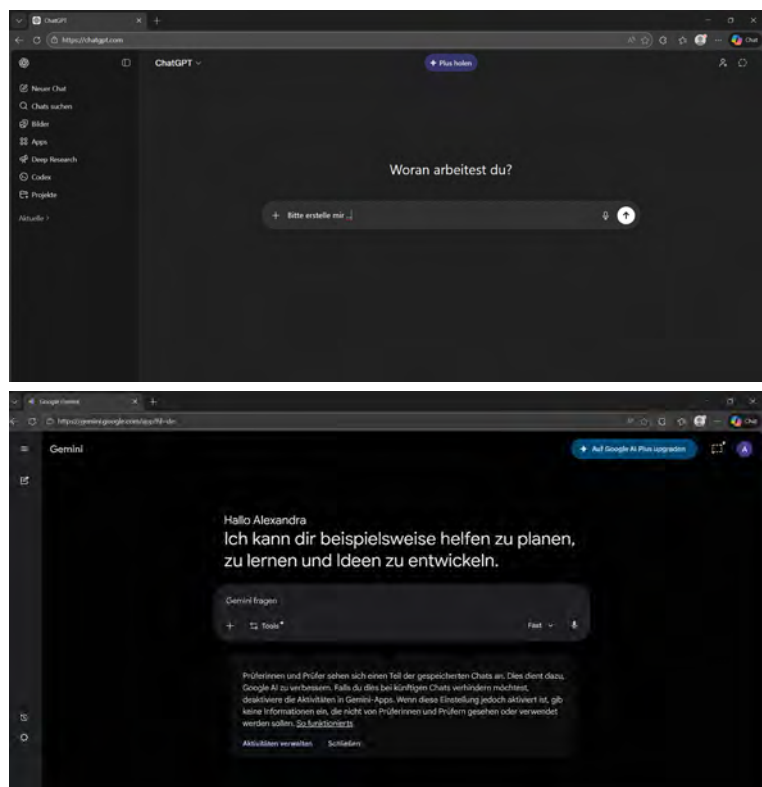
ChatGPT

https://chatgpt.com

Chat

ChatGPT

+ Plus holen

Neuer Chat
Chats suchen
Bilder
Apps
Deep Research
Codex
Projekte

Aktuelle >

Woran arbeitest du?

+ Bitte erstelle mir ...

Google Gemini

https://gemini.google.com/app?hl=de

Chat

Gemini

Auf Google AI Plus upgraden

A

Hallo Alexandra
Ich kann dir beispielsweise helfen zu planen, zu lernen und Ideen zu entwickeln.

Gemini fragen

+ Tools

Fast

Prüferinnen und Prüfer sehen sich einen Teil der gespeicherten Chats an. Dies dient dazu, Google AI zu verbessern. Falls du dies bei künftigen Chats verhindern möchtest, deaktiviere die Aktivitäten in Gemini-Apps. Wenn diese Einstellung jedoch aktiviert ist, gib keine Informationen ein, die nicht von Prüferinnen und Prüfern gesehen oder verwendet werden sollen. So funktionierts

Aktivitäten verwalten Schließen